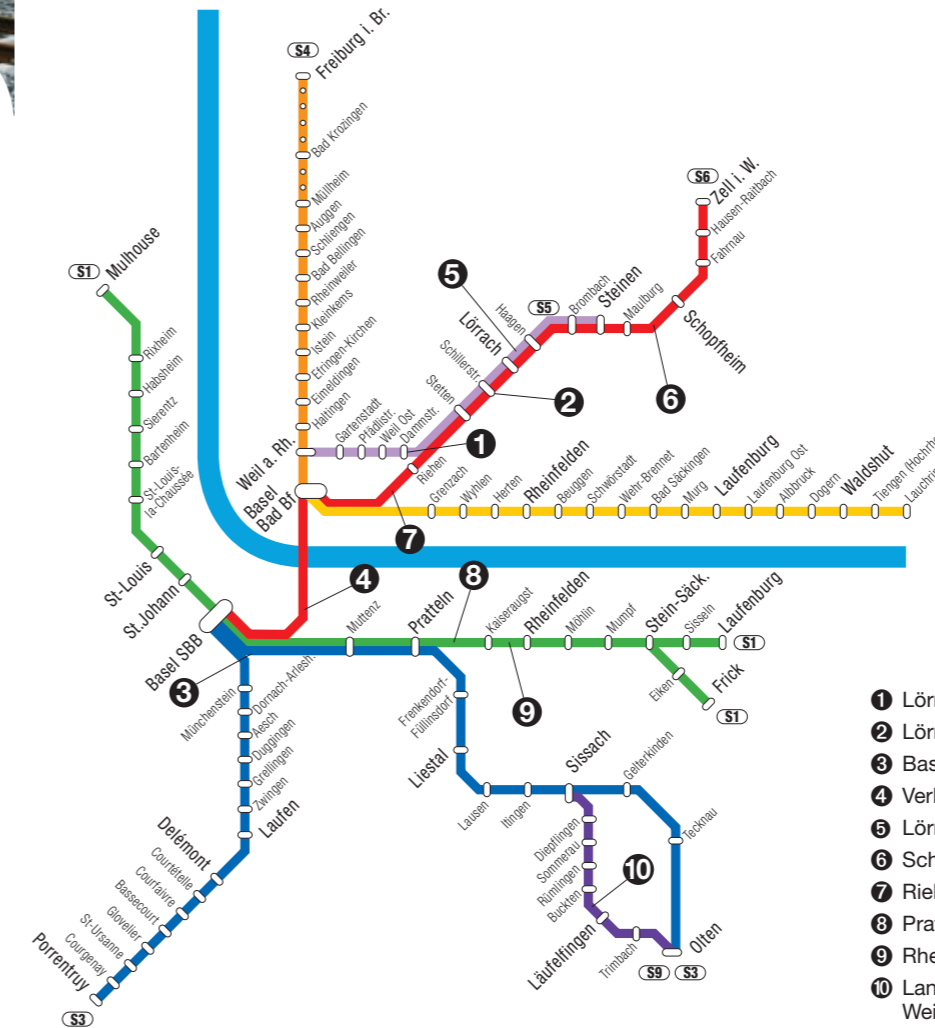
S4 Freiburg i. Br.
Bad Krozingen
Müllheim
Auggen
Schliengen
Bad Bellingen
Rheinweiler
Kleinkems
Istein
Efringen-Kirchen
Eimeldingen
Haltingen
Weil a. Rh.
Gartenstadt
Pfädlistr.
Weil Ost
Dammstr.
Stetten
Schillerstr.
Lörrach
Haagen
S5
Brombach
Steinen
Maulburg
Schopfheim
S6 Zell i. W.
Hausen-Raitbach
Fahrnau
S1 Mulhouse
Rixheim
Habsheim
Sierentz
Bartenheim
St-Louis-la-Chaussée
St-Louis
St. Johann
Basel SBB
Basel Bad Bf.
Riehen
Grenzach
Wyhlen
Herten
Rheinfelden
Beuggen
Schwörstadt
Wehr-Brennet
Bad Säckingen
Murg
Laufenburg
Laufenburg Ost
Albbruck
Dogern
Waldshut
Tiengen (Hochrh
Lauchrin
Muttenz
Pratteln
Kaiseraugst
Rheinfelden
Möhlin
Mumpf
Stein-Säck.
Sisseln
Laufenburg
S1
Eiken
Frick
S1
Münchenstein
Dornach-Arlesh.
Aesch
Duggingen
Grellingen
Zwingen
Laufen
Delémont
Courtételle
Courfaivre
Bassecourt
Glovelier
St-Ursanne
Courgenay
Porrentruy
S3
Frenkendorf-Füllinsdorf
Liestal
Lausen
Itingen
Sissach
Gelterkinden
Tecknau
Diepflingen
Sommerau
Rümlingen
Buckten
Läufelfingen
Trimbach
Olten
S9 S3
1 2 3 4 5 6 7 8 9 10

❶ Lörr
❷ Lörr
❸ Bas
❹ Verb
❺ Lörr
❻ Sch
❼ Rieh
❽ Prat
❾ Rhe
❿ Lan
Wei